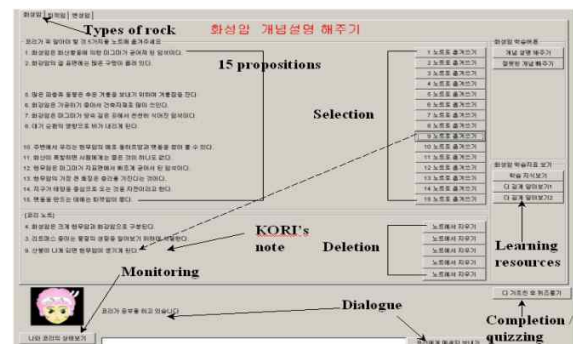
화성암 | 퇴적암 | 변성암

Types of rock

화성암 개념설명 해주기

코리가 꼭 알아야 할 것 다섯가지를 노트에 옮겨주세요

1. 화성암은 화산활동에 의해 마그마가 굳어져 된 암석이다.

2. 화강암의 겉 표면에는 많은 구멍이 뚫려 있다.

15 propositions

3. 많은 화성암 등 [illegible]

4. 현무암은 가공하기 좋아서 건축자재로 많이 쓰인다.

5. 화강암은 마그마가 땅속 깊은 곳에서 천천히 식어진 암석이다.

6. 대기 순환의 영향으로 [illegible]

10. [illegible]

11. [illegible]

12. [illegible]

13. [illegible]

14. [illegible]

15. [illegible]

1 노트로 옮겨가기
2 노트로 옮겨가기
3 노트로 옮겨가기
4 노트로 옮겨가기
5 노트로 옮겨가기
6 노트로 옮겨가기
7 노트로 옮겨가기
8 노트로 옮겨가기
9 노트로 옮겨가기
10 노트로 옮겨가기
11 노트로 옮겨가기
12 노트로 옮겨가기
13 노트로 옮겨가기
14 노트로 옮겨가기
15 노트로 옮겨가기

Selection

화성암 학습목록
개념 설명 해주기
잘못된 개념 해주기

화성암 학습자료 보기
학습 자식보기
더 깊게 알아보기1
더 깊게 알아보기2

[코리 노트]

1. 화성암은 크게 현무암과 화강암으로 구분된다.
2. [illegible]
3. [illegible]

KORI's note

Deletion

노트에서 지우기
노트에서 지우기
노트에서 지우기
노트에서 지우기
노트에서 지우기

Learning resources

Monitoring

Dialogue

코리가 공부를 하고 있습니다

다 가르친 후 퀴즈풀기

Completion / quizzing

나와 코리의 상태보기

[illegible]